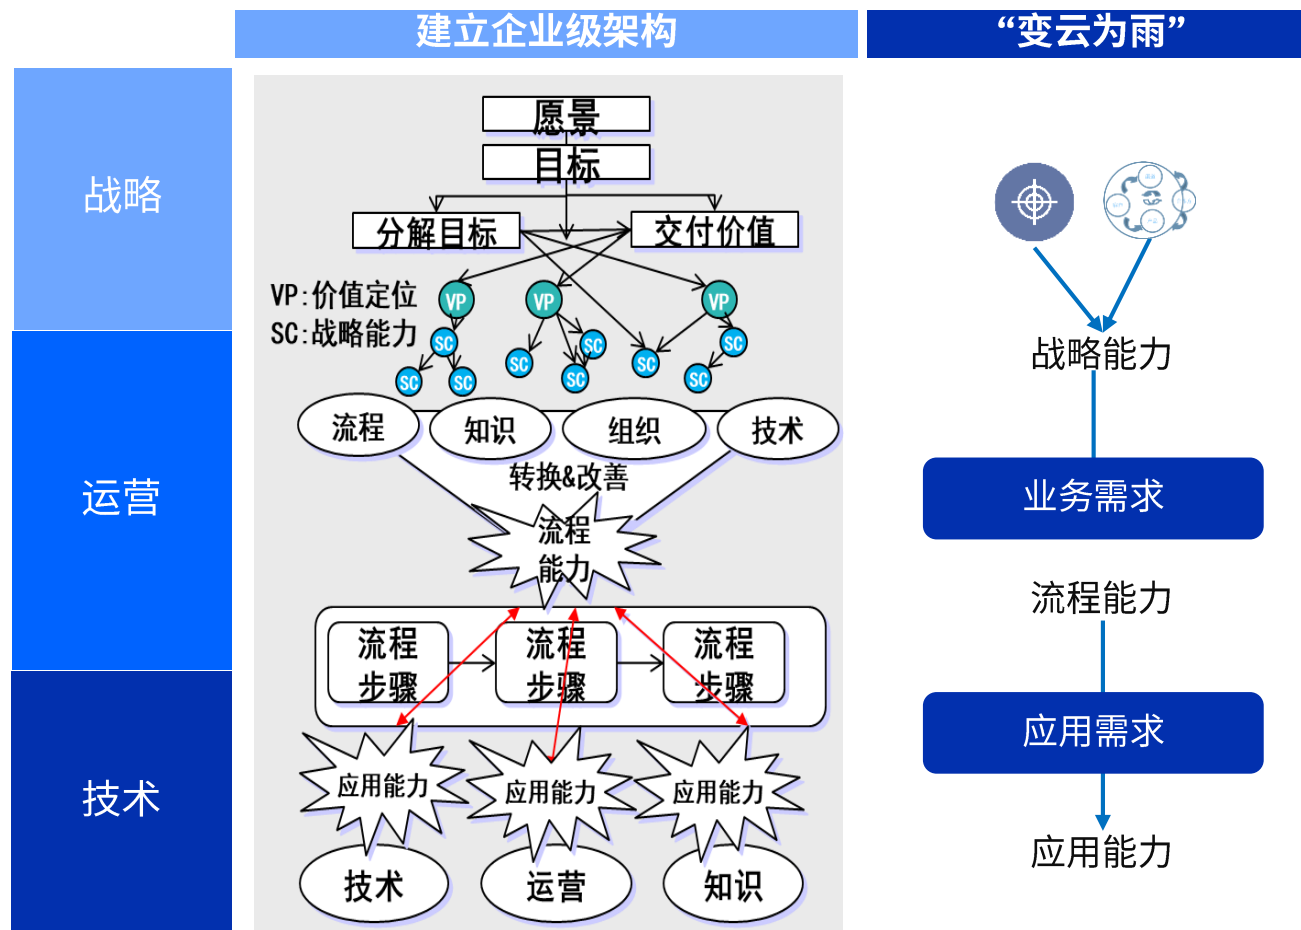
建立企业级架构

“变云为雨”

战略

运营

技术

愿景

目标

分解目标

交付价值

VP:价值定位
SC:战略能力

VP VP VP

SC SC SC SC SC SC SC SC SC

流程 知识 组织 技术

转换&改善

流程能力

流程步骤 流程步骤 流程步骤

应用能力 应用能力 应用能力

技术 运营 知识

战略能力

业务需求

流程能力

应用需求

应用能力